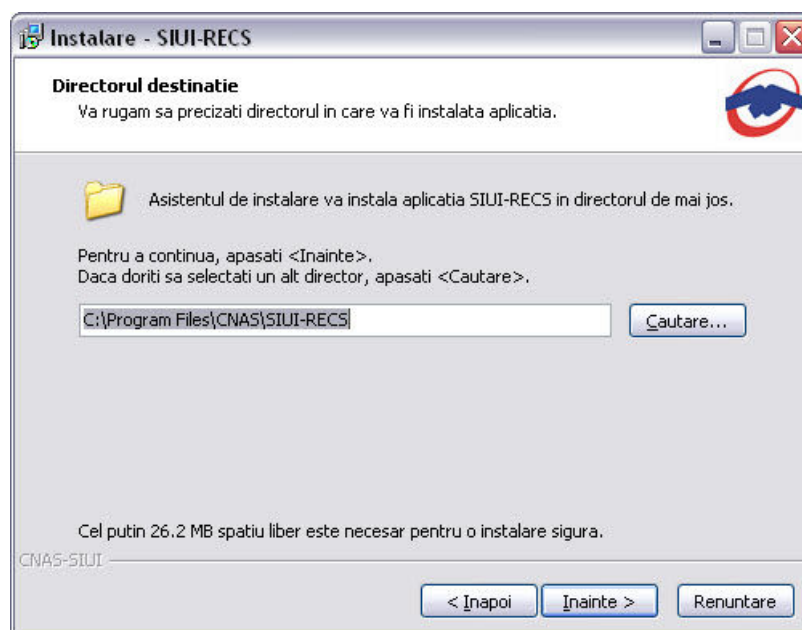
Instalare - SIUI-RECS

Directorul destinatie
Va rugam sa precizati directorul in care va fi instalata aplicatia.

Asistentul de instalare va instala aplicatia SIUI-RECS in directorul de mai jos.

Pentru a continua, apasati <Inainte>.
Daca doriti sa selectati un alt director, apasati <Cautare>.

C:\Program Files\CNAS\SIUI-RECS

Cautare...

Cel putin 26.2 MB spatiu liber este necesar pentru o instalare sigura.

CNAS-SIUI

< Inapoi
Inainte >
Renuntare